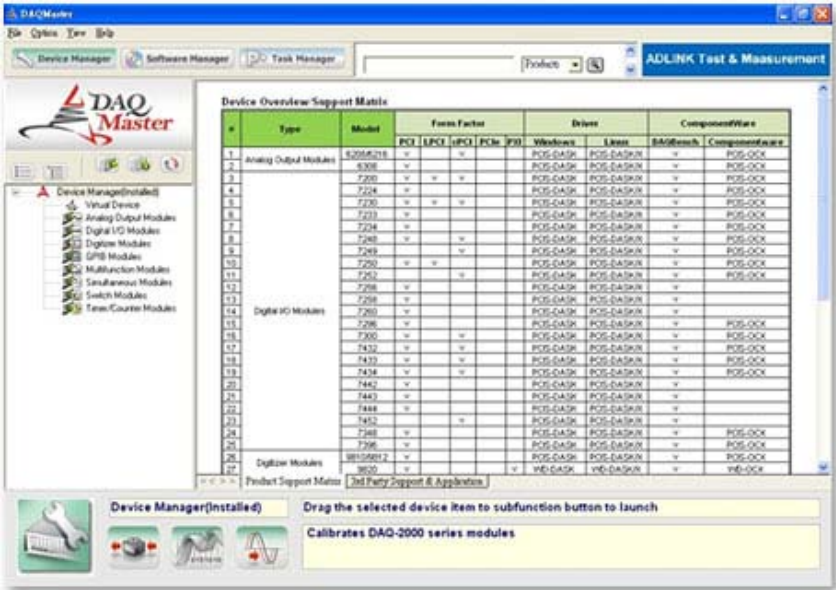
DAQMaster

File Option View Help

Device Manager Software Manager Task Manager

Products

ADLINK Test & Measurement

DAQ Master

Device Manager(Installed)
Virtual Device
Analog Output Modules
Digital I/O Modules
Digitizer Modules
GPIB Modules
Multifunction Modules
Simultaneous Modules
Switch Modules
Timer/Counter Modules

Device Overview/Support Matrix

| # | Type | Model | PCI | LPCI | cPCI | PCIe | PXI | Windows | Linux | DAQBench | ComponentWare |
|---|---|---|---|---|---|---|---|---|---|---|---|
| 1 | Analog Output Modules | 6208/6216 | | | v | | | PCIS-DASK | PCIS-DASK/X | v | PCIS-OCX |
| 2 | | 6308 | v | | | | | PCIS-DASK | PCIS-DASK/X | v | PCIS-OCX |
| 3 | Digital I/O Modules | 7200 | v | v | v | | | PCIS-DASK | PCIS-DASK/X | v | PCIS-OCX |
| 4 | | 7224 | v | | | | | PCIS-DASK | PCIS-DASK/X | v | PCIS-OCX |
| 5 | | 7230 | v | v | v | | | PCIS-DASK | PCIS-DASK/X | v | PCIS-OCX |
| 6 | | 7233 | v | | | | | PCIS-DASK | PCIS-DASK/X | v | PCIS-OCX |
| 7 | | 7234 | v | | | | | PCIS-DASK | PCIS-DASK/X | v | PCIS-OCX |
| 8 | | 7248 | v | | v | | | PCIS-DASK | PCIS-DASK/X | v | PCIS-OCX |
| 9 | | 7249 | | | v | | | PCIS-DASK | PCIS-DASK/X | v | PCIS-OCX |
| 10 | | 7250 | v | v | | | | PCIS-DASK | PCIS-DASK/X | v | PCIS-OCX |
| 11 | | 7252 | | | v | | | PCIS-DASK | PCIS-DASK/X | v | PCIS-OCX |
| 12 | | 7256 | v | | | | | PCIS-DASK | PCIS-DASK/X | v | |
| 13 | | 7258 | v | | | | | PCIS-DASK | PCIS-DASK/X | v | |
| 14 | | 7260 | v | | | | | PCIS-DASK | PCIS-DASK/X | v | |
| 15 | | 7296 | v | | | | | PCIS-DASK | PCIS-DASK/X | v | PCIS-OCX |
| 16 | | 7300 | v | | v | | | PCIS-DASK | PCIS-DASK/X | v | PCIS-OCX |
| 17 | | 7432 | v | | v | | | PCIS-DASK | PCIS-DASK/X | v | PCIS-OCX |
| 18 | | 7433 | v | | v | | | PCIS-DASK | PCIS-DASK/X | v | PCIS-OCX |
| 19 | | 7434 | v | | v | | | PCIS-DASK | PCIS-DASK/X | v | PCIS-OCX |
| 20 | | 7442 | v | | | | | PCIS-DASK | PCIS-DASK/X | v | |
| 21 | | 7443 | v | | | | | PCIS-DASK | PCIS-DASK/X | v | |
| 22 | | 7444 | v | | | | | PCIS-DASK | PCIS-DASK/X | v | |
| 23 | | 7452 | | | v | | | PCIS-DASK | PCIS-DASK/X | v | |
| 24 | | 7348 | v | | | | | PCIS-DASK | PCIS-DASK/X | v | PCIS-OCX |
| 25 | | 7396 | v | | | | | PCIS-DASK | PCIS-DASK/X | v | PCIS-OCX |
| 26 | Digitizer Modules | 9810/9812 | v | | | | | PCIS-DASK | PCIS-DASK/X | v | PCIS-OCX |
| 27 | | 9820 | v | | | | v | WD-DASK | WD-DASK/X | v | WD-OCX |

Product Support Matrix | 3rd Party Support & Application

Device Manager(Installed)
Drag the selected device item to subfunction button to launch
Calibrates DAQ-2000 series modules